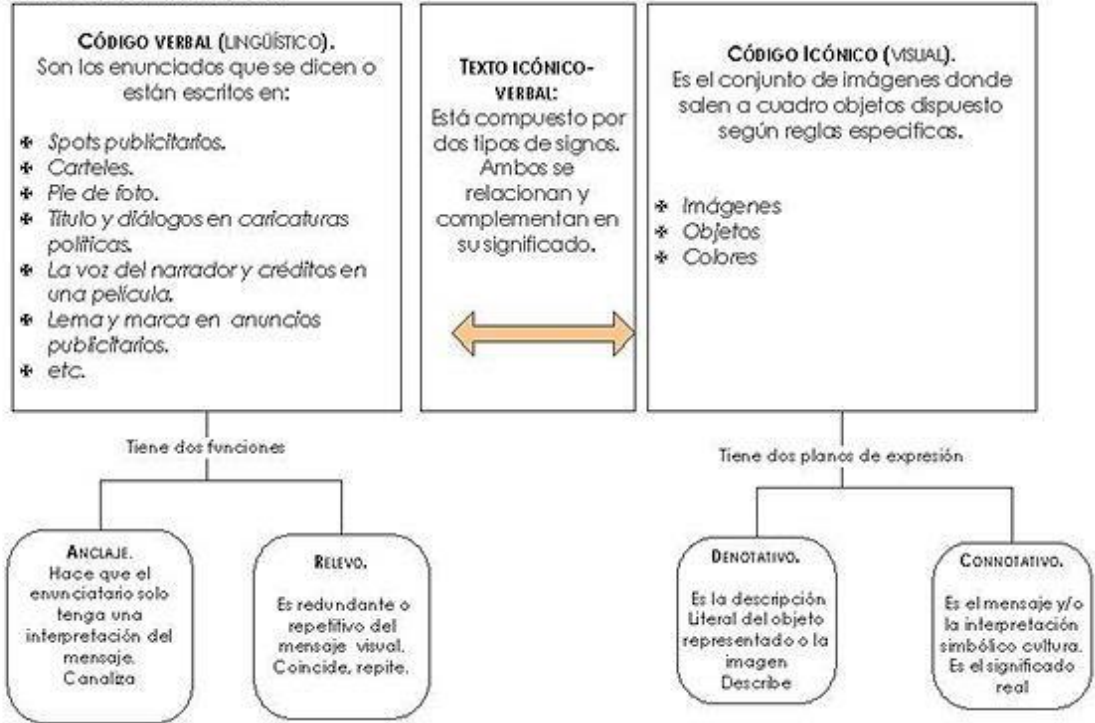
CÓDIGO VERBAL (LINGÜÍSTICO).
Son los enunciados que se dicen o están escritos en:

- Spots publicitarios.
- Carteles.
- Pie de foto.
- Título y diálogos en caricaturas políticas.
- La voz del narrador y créditos en una película.
- Lema y marca en anuncios publicitarios.
- etc.

TEXTO ICÓNICO-VERBAL:
Está compuesto por dos tipos de signos. Ambos se relacionan y complementan en su significado.

CÓDIGO ICÓNICO (VISUAL).
Es el conjunto de imágenes donde salen a cuadro objetos dispuesto según reglas especificas.

- Imágenes
- Objetos
- Colores

Tiene dos funciones

ANCLAJE.
Hace que el enunciatario solo tenga una interpretación del mensaje. Canaliza

RELEVO.
Es redundante o repetitivo del mensaje visual. Coincide, repite.

Tiene dos planos de expresión

DENOTATIVO.
Es la descripción Literal del objeto representado o la imagen Describe

CONNOTATIVO.
Es el mensaje y/o la interpretación simbólico cultura. Es el significado real